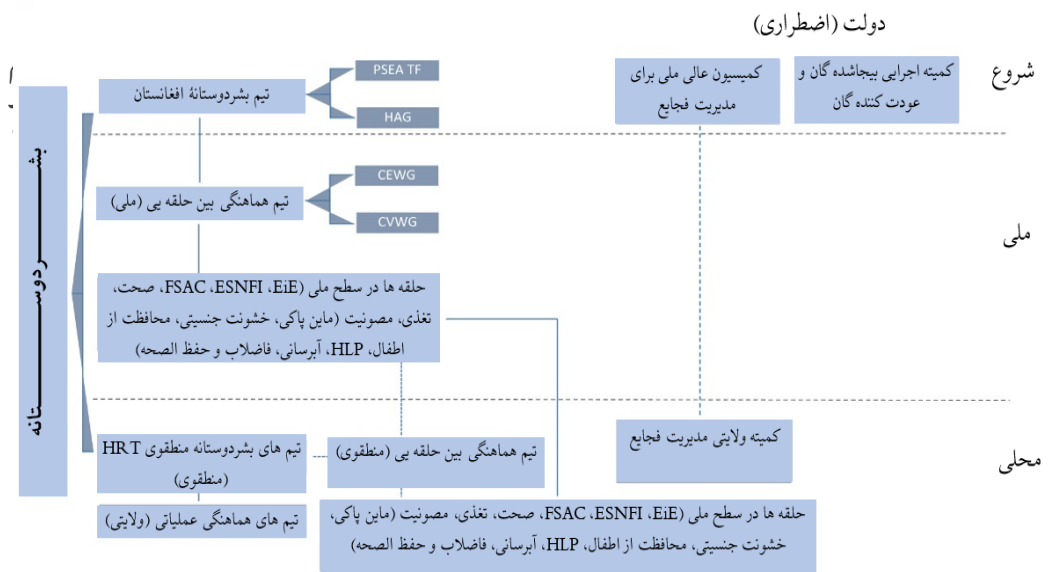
دولت (اضطراری)

شروع

کمیته اجرایی بیجاشده گان و عودت کننده گان

کمیسیون عالی ملی برای مدیریت فجایع

تیم بشردوستانهٔ افغانستان

PSEA TF

HAG

بشردوستانه

ملی

تیم هماهنگی بین حلقه یی (ملی)

CEWG

CVWG

حلقه ها در سطح ملی (FSAC ،ESNFI ،EiE، صحت، تغذی، مصونیت (ماین پاکی، خشونت جنسیتی، محافظت از اطفال، HLP، آبرسانی، فاضلاب و حفظ الصحه)

محلی

تیم های بشردوستانه منطقوی HRT (منطقوی)

تیم هماهنگی بین حلقه یی (منطقوی)

کمیته ولایتی مدیریت فجایع

تیم های هماهنگی عملیاتی (ولایتی)

حلقه ها در سطح ملی (FSAC ،ESNFI ،EiE، صحت، تغذی، مصونیت (ماین پاکی، خشونت جنسیتی، محافظت از اطفال، HLP، آبرسانی، فاضلاب و حفظ الصحه)